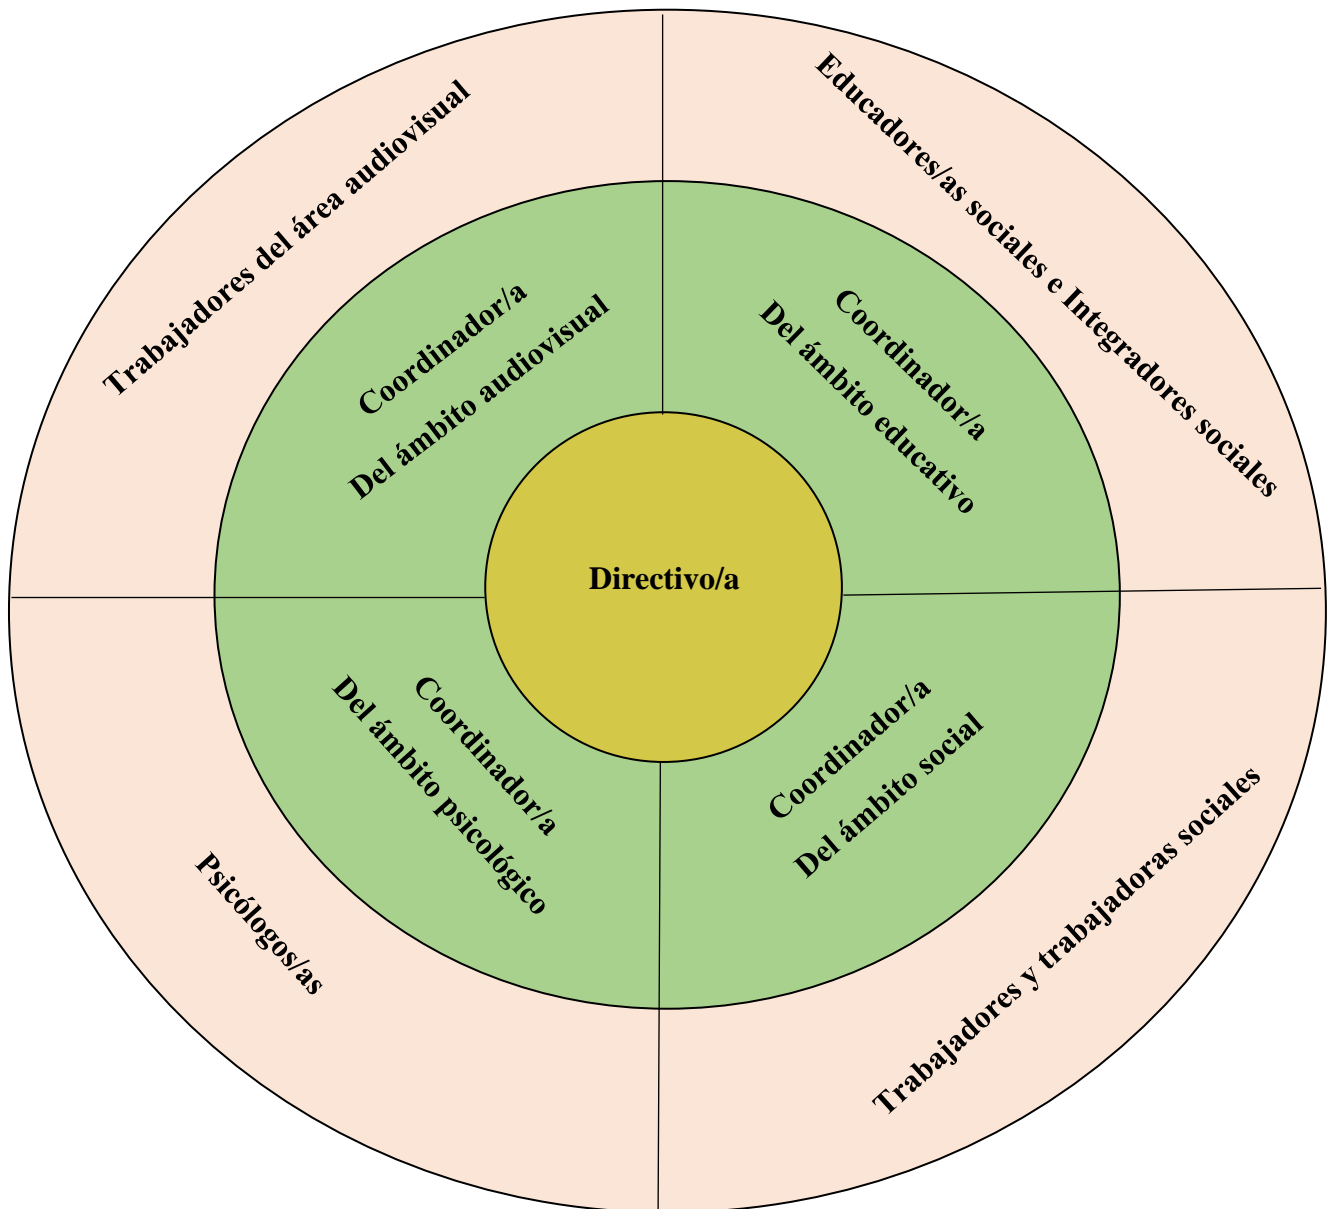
Trabajadores del área audiovisual

Educadores/as sociales e Integradores sociales

Coordinador/a
Del ámbito audiovisual

Coordinador/a
Del ámbito educativo

Directivo/a

Coordinador/a
Del ámbito psicológico

Coordinador/a
Del ámbito social

Psicólogos/as

Trabajadores y trabajadoras sociales